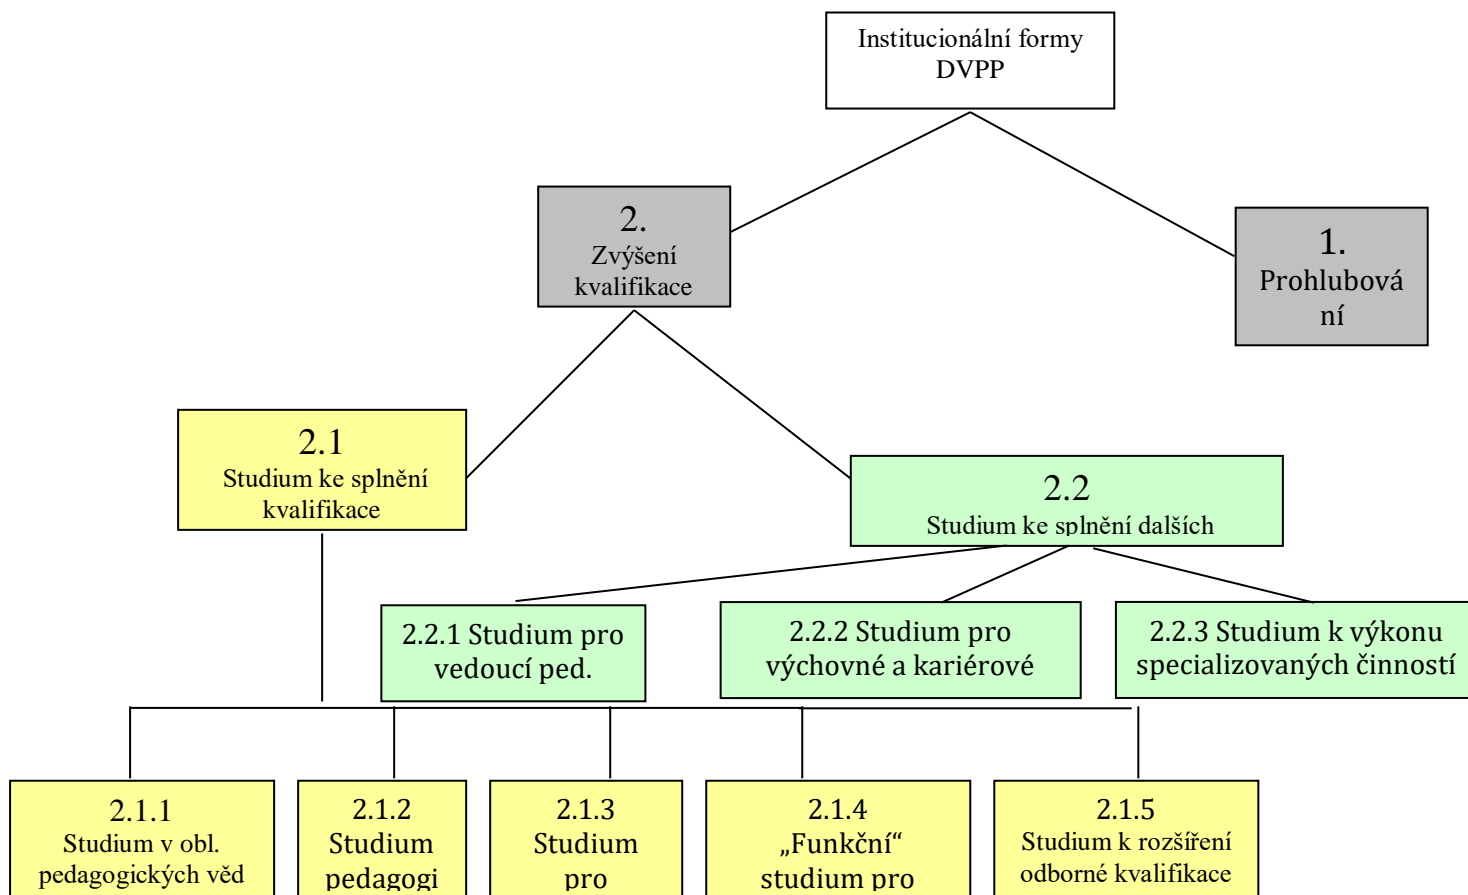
Institucionální formy DVPP

2. Zvýšení kvalifikace

1. Prohlubová ní

2.1 Studium ke splnění kvalifikace

2.2 Studium ke splnění dalších

2.2.1 Studium pro vedoucí ped.

2.2.2 Studium pro výchovné a kariérové

2.2.3 Studium k výkonu specializovaných činností

2.1.1 Studium v obl. pedagogických věd

2.1.2 Studium pedagogi

2.1.3 Studium pro

2.1.4 „Funkční“ studium pro

2.1.5 Studium k rozšíření odborné kvalifikace